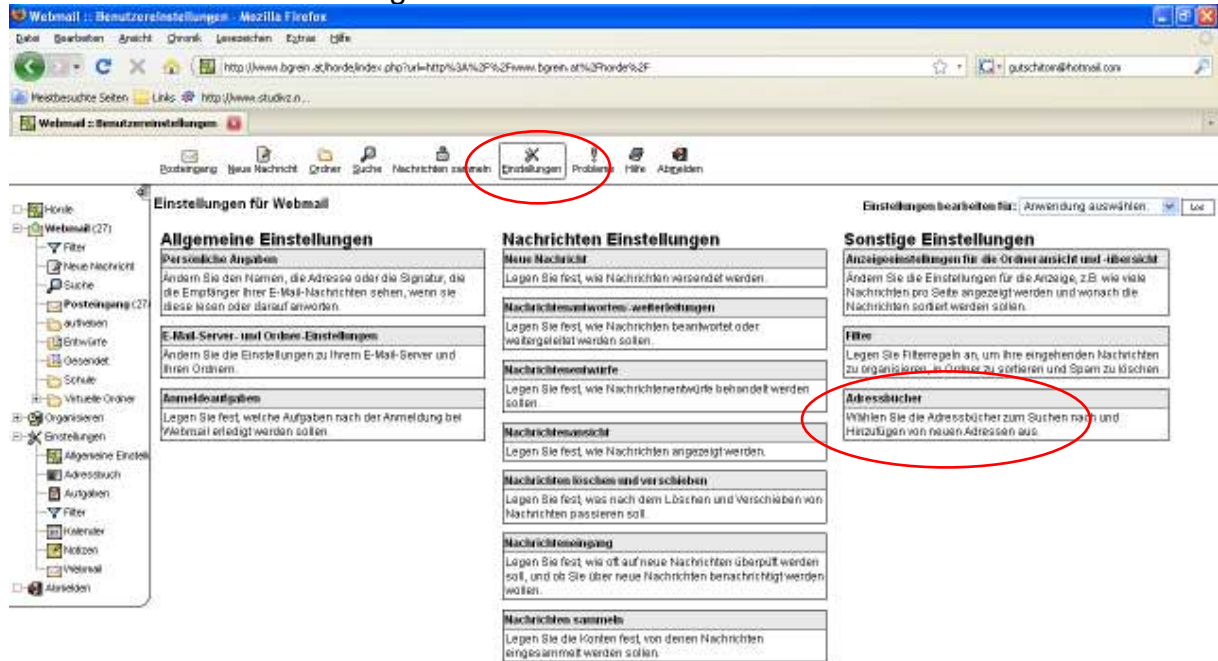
Webmail :: Benutzereinstellungen - Mozilla Firefox

Datei Bearbeiten Ansicht Chronik Lesezeichen Extras Hilfe

http://www.bgrein.at/horde/index.php?url=http%3A%2F%2Fwww.bgrein.at%2Fhorde%2F

gutschiton@hotmail.com

Meistbesuchte Seiten Links http://www.studivz.n...

Webmail :: Benutzereinstellungen

Posteingang Neue Nachricht Ordner Suche Nachrichten sammeln Einstellungen Probleme Hilfe Abmelden

Horde
Webmail (27)
Filter
Neue Nachricht
Suche
Posteingang (27)
aufheben
Entwürfe
Gesendet
Schule
Virtuelle Ordner
Organisieren
Einstellungen
Allgemeine Einstell
Adressbuch
Aufgaben
Filter
Kalender
Notizen
Webmail
Abmelden

Einstellungen für Webmail

Einstellungen bearbeiten für: Anwendung auswählen. Los

Allgemeine Einstellungen

Persönliche Angaben
Ändern Sie den Namen, die Adresse oder die Signatur, die die Empfänger Ihrer E-Mail-Nachrichten sehen, wenn sie diese lesen oder darauf antworten.

E-Mail-Server- und Ordner-Einstellungen
Ändern Sie die Einstellungen zu Ihrem E-Mail-Server und Ihren Ordnern.

Anmeldeaufgaben
Legen Sie fest, welche Aufgaben nach der Anmeldung bei Webmail erledigt werden sollen.

Nachrichten Einstellungen

Neue Nachricht
Legen Sie fest, wie Nachrichten versendet werden.

Nachrichtenantworten/-weiterleitungen
Legen Sie fest, wie Nachrichten beantwortet oder weitergeleitet werden sollen.

Nachrichtenentwürfe
Legen Sie fest, wie Nachrichtenentwürfe behandelt werden sollen.

Nachrichtenansicht
Legen Sie fest, wie Nachrichten angezeigt werden.

Nachrichten löschen und verschieben
Legen Sie fest, was nach dem Löschen und Verschieben von Nachrichten passieren soll.

Nachrichteneingang
Legen Sie fest, wie oft auf neue Nachrichten überprüft werden soll, und ob Sie über neue Nachrichten benachrichtigt werden wollen.

Nachrichten sammeln
Legen Sie die Konten fest, von denen Nachrichten eingesammelt werden sollen.

Sonstige Einstellungen

Anzeigeeinstellungen für die Ordneransicht und -übersicht
Ändern Sie die Einstellungen für die Anzeige, z.B. wie viele Nachrichten pro Seite angezeigt werden und wonach die Nachrichten sortiert werden sollen.

Filter
Legen Sie Filterregeln an, um Ihre eingehenden Nachrichten zu organisieren, in Ordner zu sortieren und Spam zu löschen.

Adressbücher
Wählen Sie die Adressbücher zum Suchen nach und Hinzufügen von neuen Adressen aus.